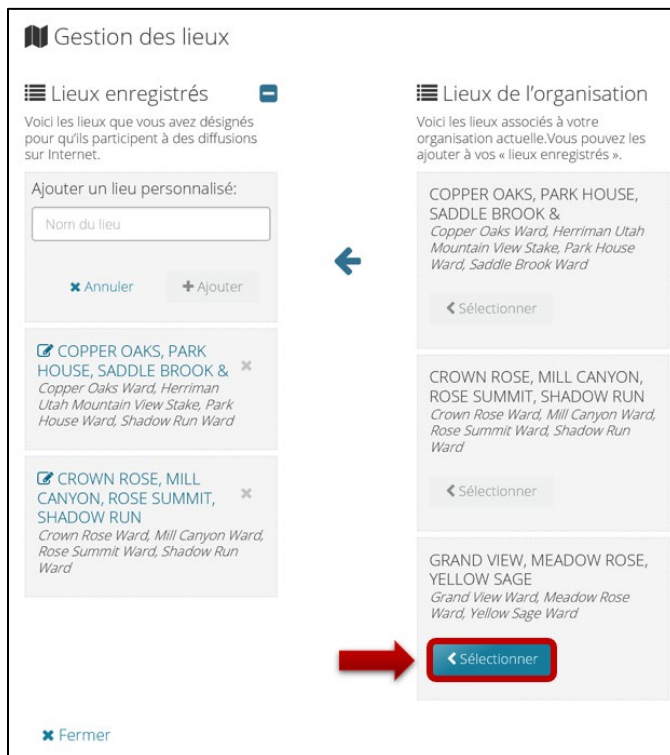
Gestion des lieux

Lieux enregistrés

Voici les lieux que vous avez désignés pour qu'ils participent à des diffusions sur Internet.

Ajouter un lieu personnalisé:

Nom du lieu

✖ Annuler

+ Ajouter

COPPER OAKS, PARK HOUSE, SADDLE BROOK &
Copper Oaks Ward, Herriman Utah Mountain View Stake, Park House Ward, Shadow Run Ward

CROWN ROSE, MILL CANYON, ROSE SUMMIT, SHADOW RUN
Crown Rose Ward, Mill Canyon Ward, Rose Summit Ward, Shadow Run Ward

Lieux de l'organisation

Voici les lieux associés à votre organisation actuelle.Vous pouvez les ajouter à vos « lieux enregistrés ».

COPPER OAKS, PARK HOUSE, SADDLE BROOK &
Copper Oaks Ward, Herriman Utah Mountain View Stake, Park House Ward, Saddle Brook Ward

Sélectionner

CROWN ROSE, MILL CANYON, ROSE SUMMIT, SHADOW RUN
Crown Rose Ward, Mill Canyon Ward, Rose Summit Ward, Shadow Run Ward

Sélectionner

GRAND VIEW, MEADOW ROSE, YELLOW SAGE
Grand View Ward, Meadow Rose Ward, Yellow Sage Ward

Sélectionner

✖ Fermer